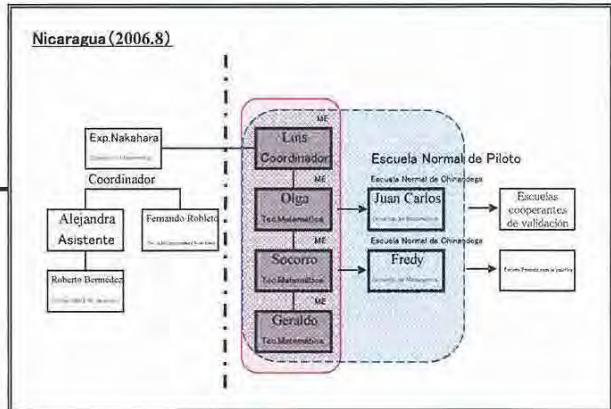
Nicaragua (2006.8)

Exp.Nakahara
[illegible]

Coordinador

Alejandra
Asistente

Fernando Robleto
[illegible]

Roberto Bermúdez
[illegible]

ME
Luis
Coordinador

ME
Olga
Tec.Matemática

ME
Socorro
Tec.Matemática

ME
Geraldo
Tec.Matemática

Escuela Normal de Piloto

Escuela Normal de Chinandega
Juan Carlos
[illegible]

Escuela Normal de Chinandega
Fredy
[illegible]

Escuelas cooperantes de validación

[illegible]